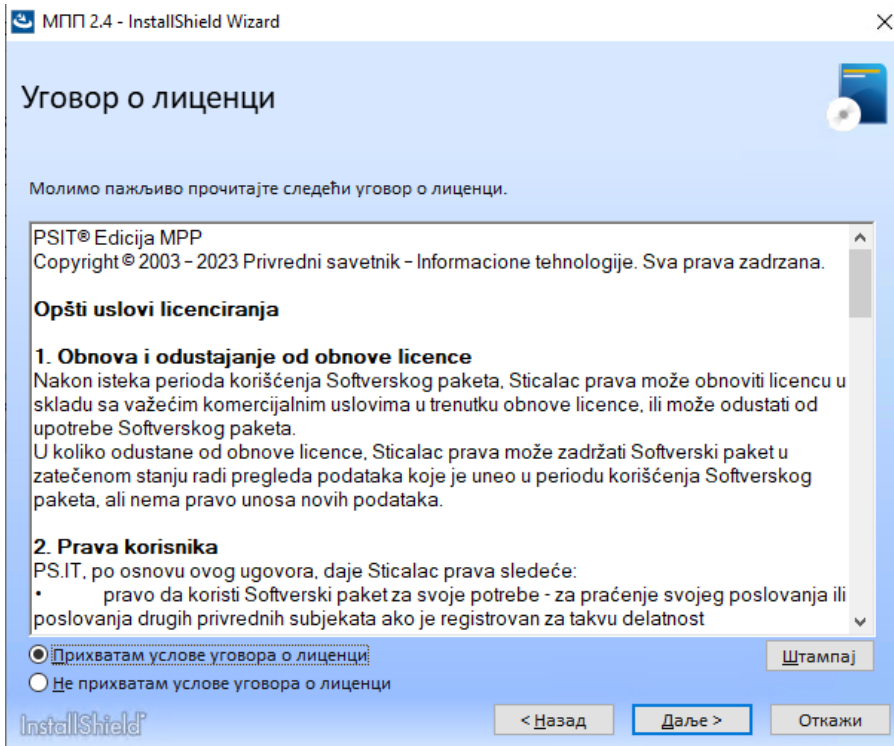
МПП 2.4 - InstallShield Wizard

Уговор о лиценци

Молимо пажљиво прочитајте следећи уговор о лиценци.

PSIT® Edicija MPP
Copyright © 2003 – 2023 Privredni savetnik – Informacione tehnologije. Sva prava zadrzana.

Opšti uslovi licenciranja

1. Obnova i odustajanje od obnove licence
Nakon isteka perioda korišćenja Softverskog paketa, Sticalac prava može obnoviti licencu u skladu sa važećim komercijalnim uslovima u trenutku obnove licence, ili može odustati od upotrebe Softverskog paketa.
U koliko odustane od obnove licence, Sticalac prava može zadržati Softverski paket u zatečenom stanju radi pregleda podataka koje je uneo u periodu korišćenja Softverskog paketa, ali nema pravo unosa novih podataka.

2. Prava korisnika
PS.IT, po osnovu ovog ugovora, daje Sticalac prava sledeće:
• pravo da koristi Softverski paket za svoje potrebe - za praćenje svojeg poslovanja ili poslovanja drugih privrednih subjekata ako je registrovan za takvu delatnost

Прихватам услове уговора о лиценци
Не прихватам услове уговора о лиценци
Штампај
InstallShield
< Назад
Даље >
Откажи